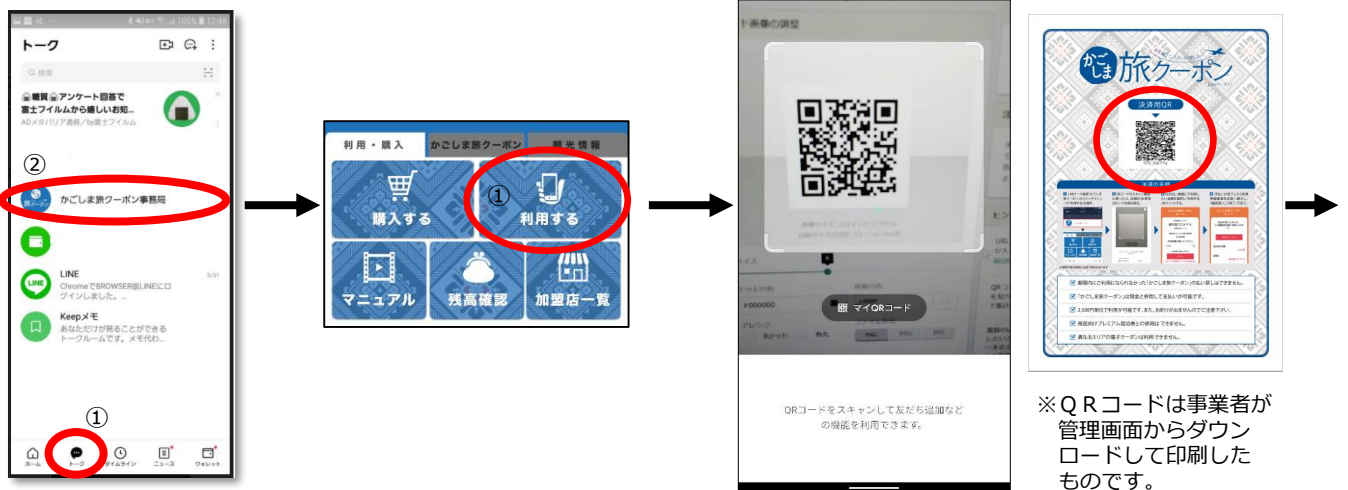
トーク

検索

糖質 アンケート回答で富士フイルムから嬉しいお知...
AD メタバリア通信/by富士フイルム

②

かごしま旅クーポン事務局

LINE
ChromeでBROWSER版LINEにログインしました。

Keepメモ
あなただけが見ることができるトークルームです。メモ代わ...

①

ホーム トーク タイムライン ニュース ウォレット

利用・購入 かごしま旅クーポン 観光情報

購入する

①
利用する

マニュアル 残高確認 加盟店一覧

マイQRコード

QRコードをスキャンして友だち追加などの機能を利用できます。

かごしま旅クーポン

決済用QR

※ＱＲコードは事業者が管理画面からダウンロードして印刷したものです。